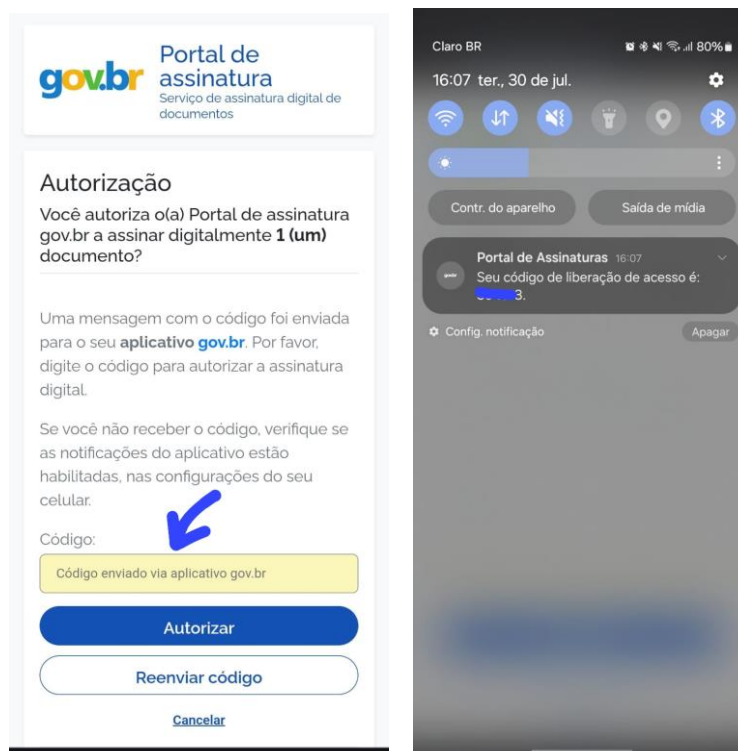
gov.br Portal de assinatura
Serviço de assinatura digital de documentos

Autorização

Você autoriza o(a) Portal de assinatura gov.br a assinar digitalmente **1 (um)** documento?

Uma mensagem com o código foi enviada para o seu **aplicativo gov.br**. Por favor, digite o código para autorizar a assinatura digital.

Se você não receber o código, verifique se as notificações do aplicativo estão habilitadas, nas configurações do seu celular.

Código:

Código enviado via aplicativo gov.br

Autorizar

Reenviar código

Cancelar

Claro BR
80%
16:07 ter., 30 de jul.

Contr. do aparelho
Saída de mídia

Portal de Assinaturas 16:07
Seu código de liberação de acesso é: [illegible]3.

Config. notificação
Apagar